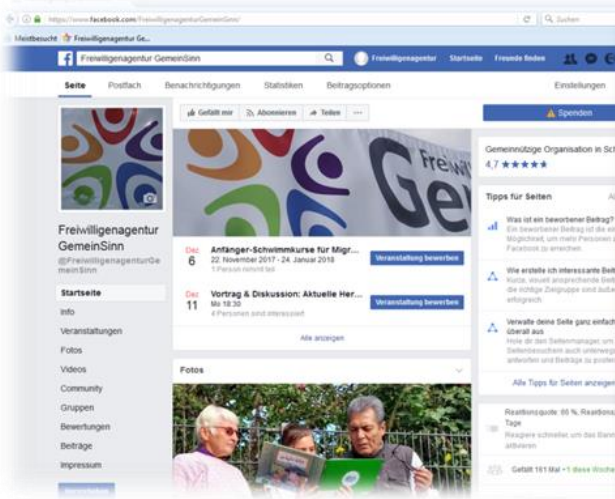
https://www.facebook.com/FreiwilligenagenturGemeinSinn/

Suchen

Meistbesucht Freiwilligenagentur Ge...

Freiwilligenagentur GemeinSinn

Freiwilligenagentur Startseite Freunde finden

Seite Postfach Benachrichtigungen Statistiken Beitragsoptionen Einstellungen

Gefällt mir Abonnieren Teilen ···

Spenden

Freiwilligenagentur GemeinSinn
@FreiwilligenagenturGemeinSinn

Startseite
Info
Veranstaltungen
Fotos
Videos
Community
Gruppen
Bewertungen
Beiträge
Impressum

Dez 6 Anfänger-Schwimmkurse für Migr...
22. November 2017 - 24. Januar 2018
1 Person nimmt teil
Veranstaltung bewerben

Dez 11 Vortrag & Diskussion: Aktuelle Her...
Mo 18:30
4 Personen sind interessiert
Veranstaltung bewerben

Alle anzeigen

Fotos

Gemeinnützige Organisation in Sch
4,7 ★★★★★

Tipps für Seiten

Was ist ein beworbener Beitrag?
Ein beworbener Beitrag ist die ein... Möglichkeit, um mehr Personen... Facebook zu erreichen.

Wie erstelle ich interessante Beitr...
Kurze, visuell ansprechende Beitr... die richtige Zielgruppe sind auße... erfolgreich.

Verwalte deine Seite ganz einfach... überall aus
Hole dir den Seitenmanager, um... Seitenbesuchern auch unterwegs... antworten und Beiträge zu posten.

Alle Tipps für Seiten anzeigen

Reaktionsquote: 86 %, Reaktionsz... Tage
Reagiere schneller, um das Banner... erhalten

Gefällt 161 Mal +1 diese Woche